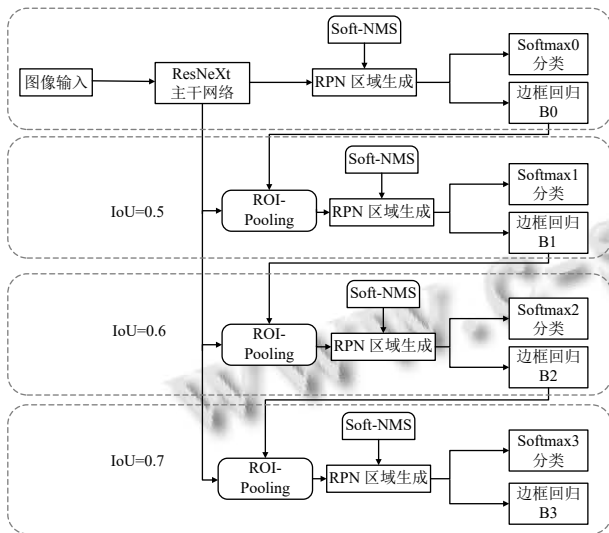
Soft-NMS

图像输入

ResNeXt
主干网络

RPN 区域生成

Softmax0
分类

边框回归
B0

Soft-NMS

IoU=0.5

ROI-
Pooling

RPN 区域生成

Softmax1
分类

边框回归
B1

Soft-NMS

IoU=0.6

ROI-
Pooling

RPN 区域生成

Softmax2
分类

边框回归
B2

Soft-NMS

IoU=0.7

ROI-
Pooling

RPN 区域生成

Softmax3
分类

边框回归
B3